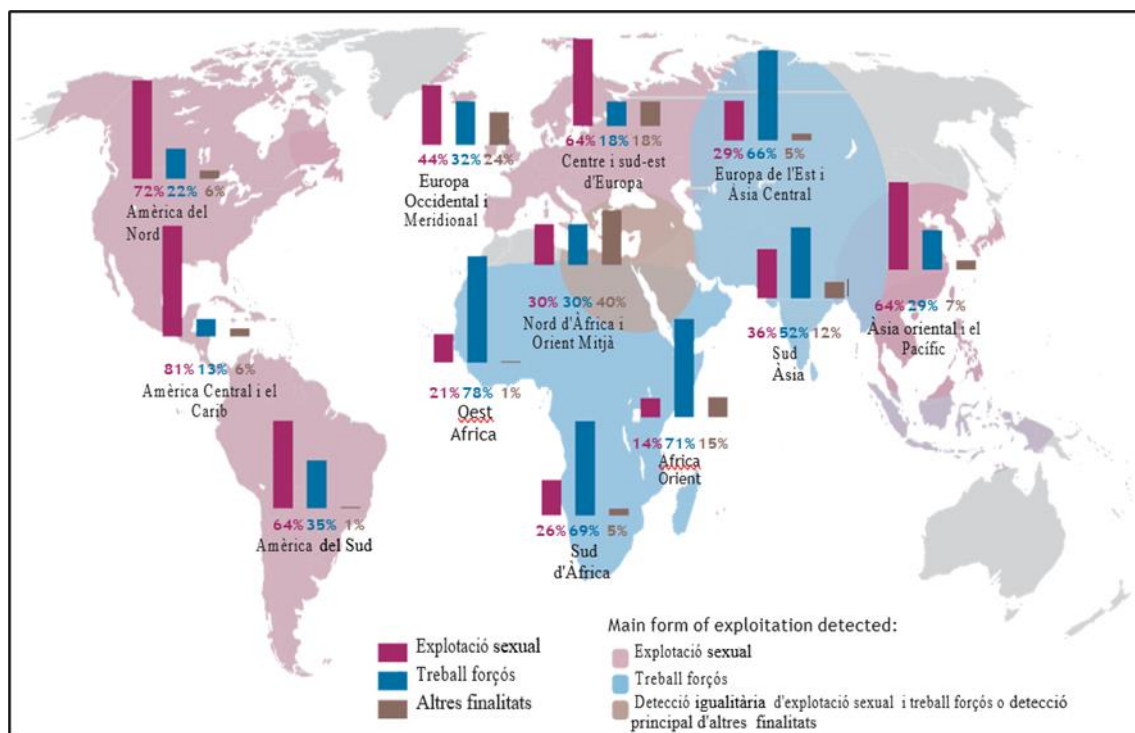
72% 22% 6%
Amèrica del Nord

44% 32% 24%
Europa Occidental i Meridional

64% 18% 18%
Centre i sud-est d'Europa

29% 66% 5%
Europa de l'Est i Àsia Central

64% 29% 7%
Àsia oriental i el Pacífic

81% 13% 6%
Amèrica Central i el Carib

30% 30% 40%
Nord d'Àfrica i Orient Mitjà

36% 52% 12%
Sud Àsia

21% 78% 1%
Oest Africa

14% 71% 15%
Africa Orient

64% 35% 1%
Amèrica del Sud

26% 69% 5%
Sud d'Àfrica

Explotació sexual
Treball forçós
Altres finalitats

Main form of exploitation detected:
Explotació sexual
Treball forçós
Detecció igualitària d'explotació sexual i treball forçós o detecció principal d'altres finalitats